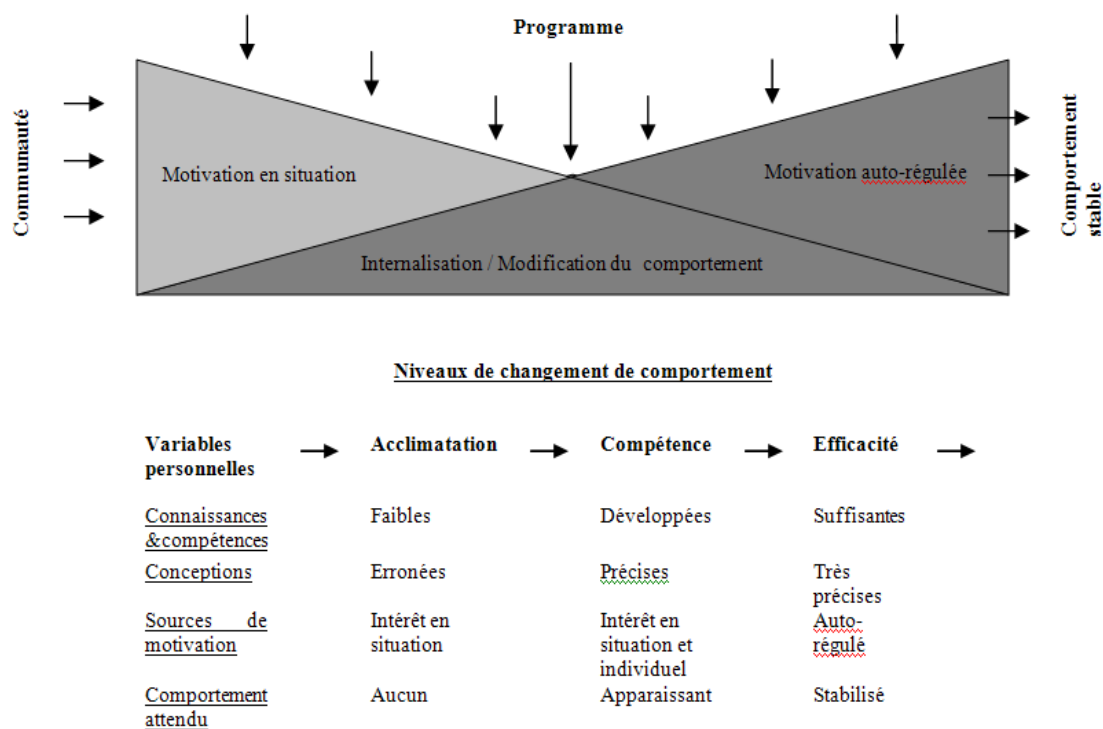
Programme

Communauté

Motivation en situation

Motivation auto-régulée

Internalisation / Modification du comportement

Comportement stable

Niveaux de changement de comportement

| Variables personnelles | Acclimatation | Compétence | Efficacité |
|---|---|---|---|
| Connaissances &compétences | Faibles | Développées | Suffisantes |
| Conceptions | Erronées | Précises | Très précises |
| Sources de motivation | Intérêt en situation | Intérêt en situation et individuel | Auto-régulé |
| Comportement attendu | Aucun | Apparaissant | Stabilisé |